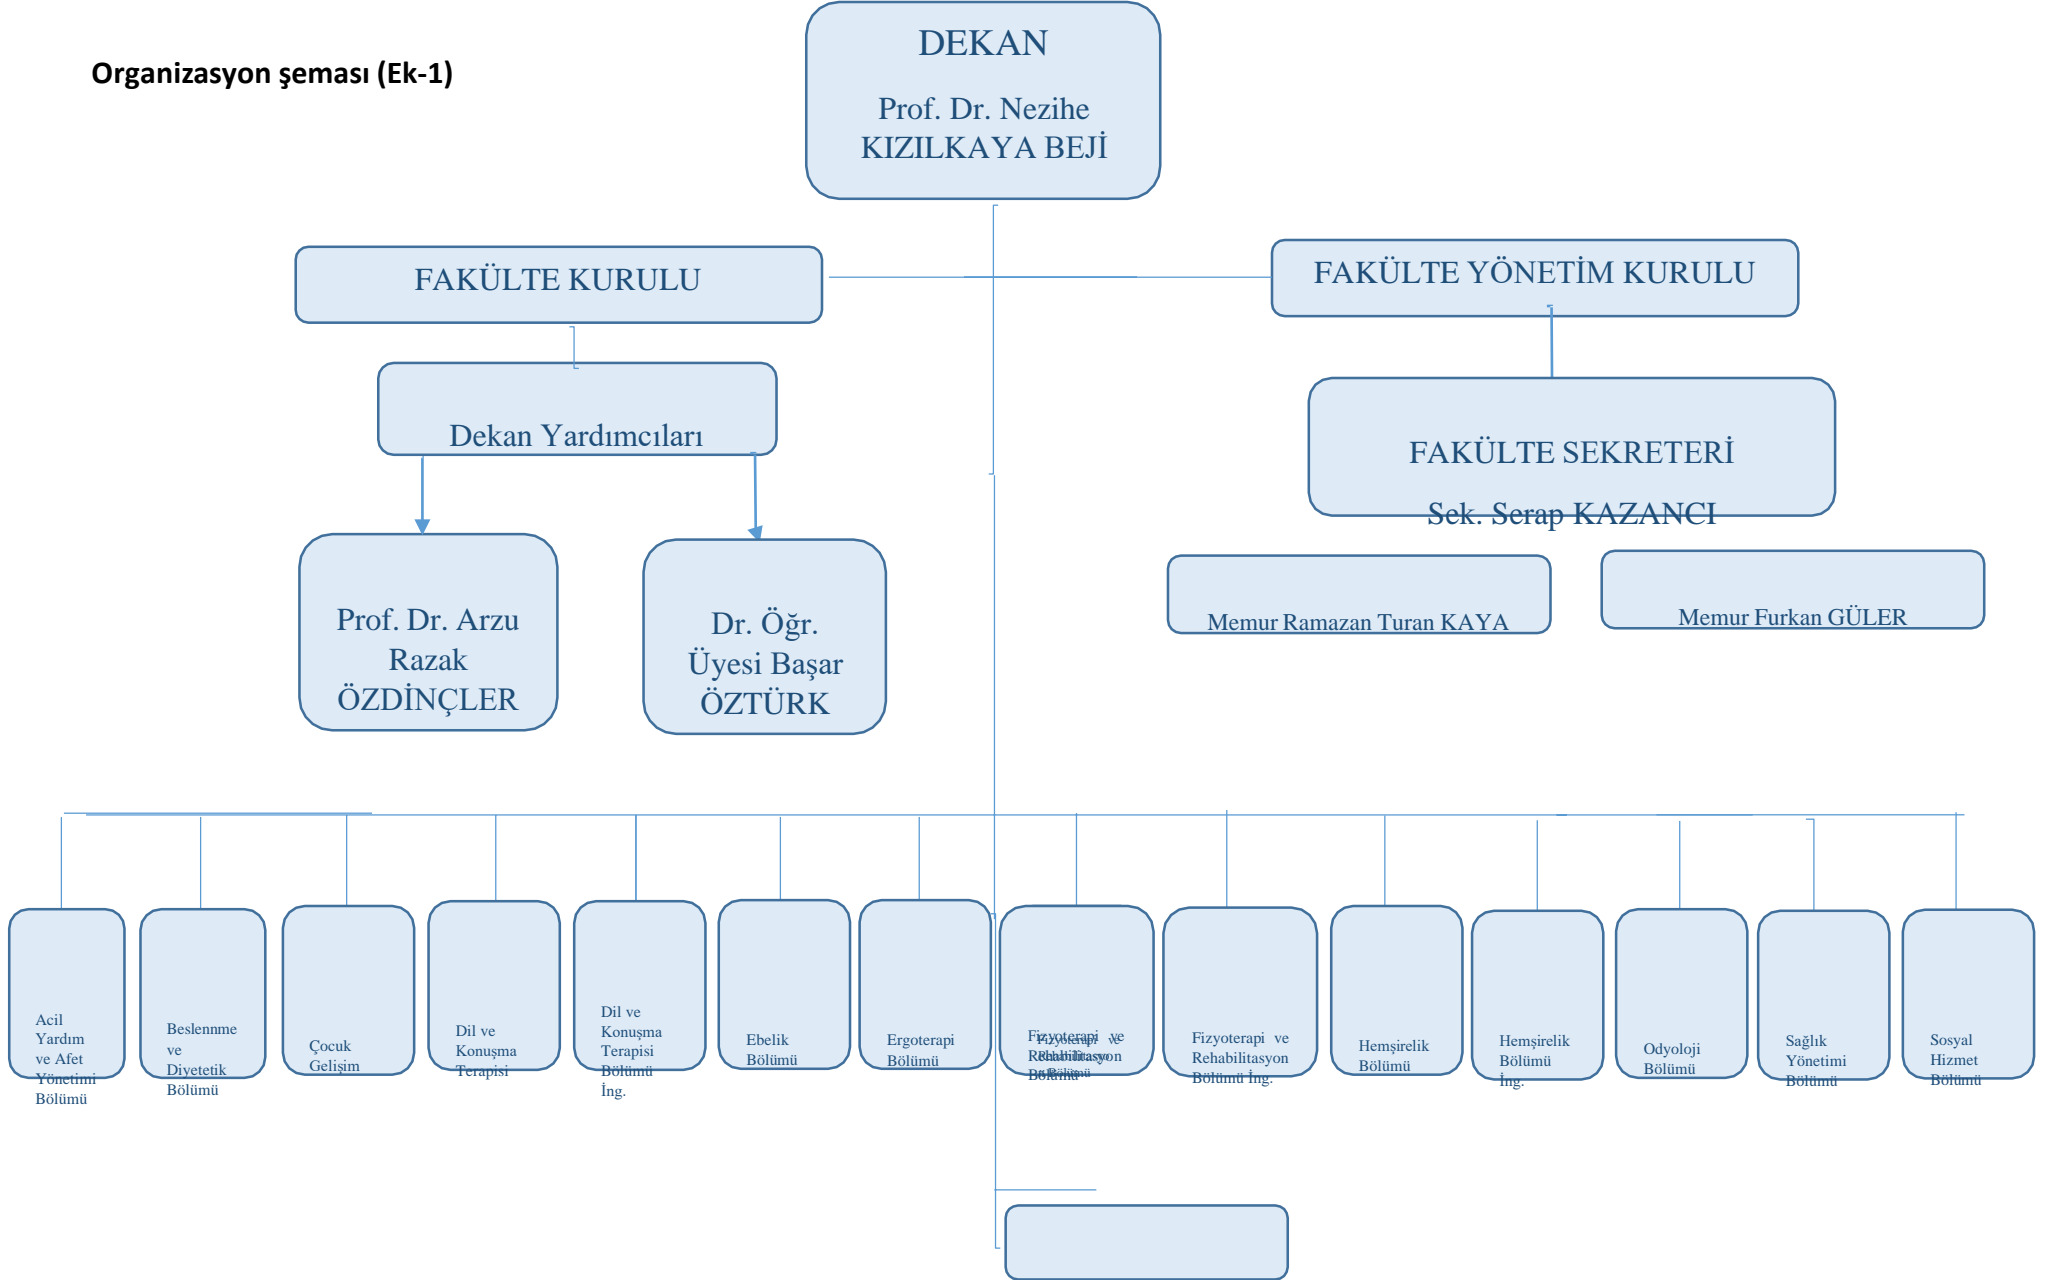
Organizasyon şeması (Ek-1)

DEKAN

Prof. Dr. Nezihe KIZILKAYA BEJİ

FAKÜLTE KURULU

FAKÜLTE YÖNETİM KURULU

Dekan Yardımcıları

FAKÜLTE SEKRETERİ

Sek. Serap KAZANCI

Prof. Dr. Arzu Razak ÖZDİNÇLER

Dr. Öğr. Üyesi Başar ÖZTÜRK

Memur Ramazan Turan KAYA

Memur Furkan GÜLER

Acil Yardım ve Afet Yönetimi Bölümü

Beslenme ve Diyetetik Bölümü

Çocuk Gelişim

Dil ve Konuşma Terapisi

Dil ve Konuşma Terapisi Bölümü İng.

Ebelik Bölümü

Ergoterapi Bölümü

Fizyoterapi ve Rehabilitasyon Bölümü

Fizyoterapi ve Rehabilitasyon Bölümü İng.

Hemşirelik Bölümü

Hemşirelik Bölümü İng.

Odyoloji Bölümü

Sağlık Yönetimi Bölümü

Sosyal Hizmet Bölümü